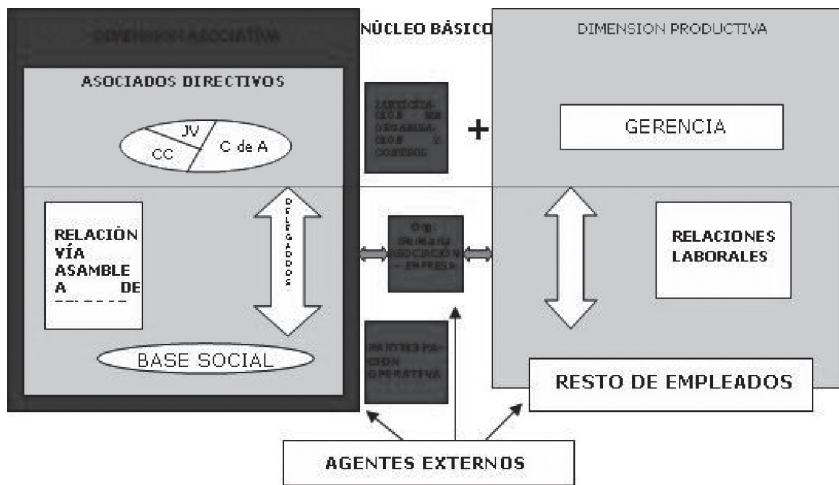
DIMENSION ASOCIATIVA

NÚCLEO BÁSICO

DIMENSION PRODUCTIVA

ASOCIADOS DIRECTIVOS

JV

CC

C de A

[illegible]

+

GERENCIA

RELACIÒN VÍA ASAMBLE A DE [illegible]

DELEGADOS

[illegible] ASOCIACIÓN - EMPRESA

RELACIONES LABORALES

BASE SOCIAL

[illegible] OPERATIVA

RESTO DE EMPLEADOS

AGENTES EXTERNOS